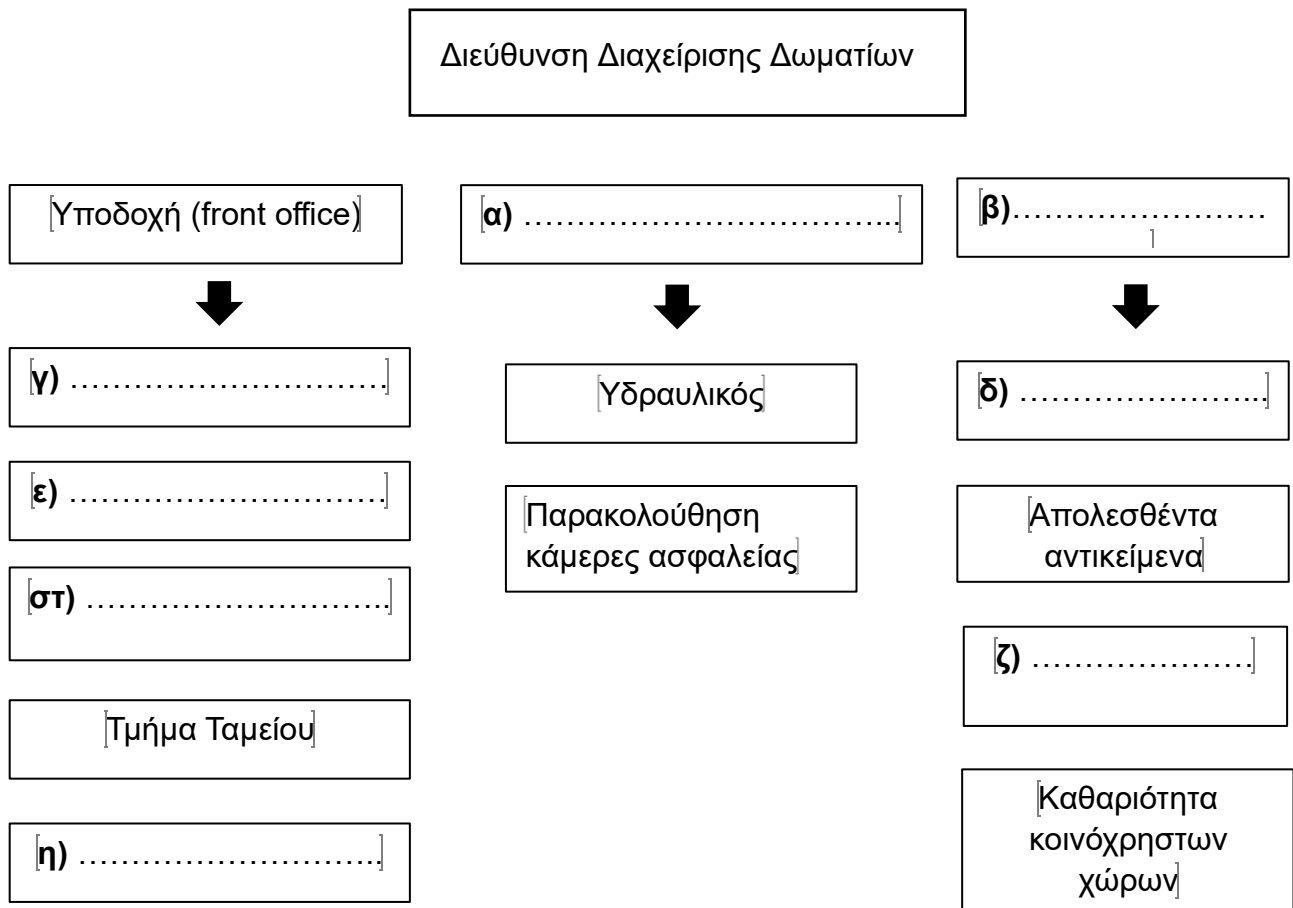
Διεύθυνση Διαχείρισης Δωματίων

Υποδοχή (front office)

γ) ……………………………

ε) ……………………………

στ) ……………………………

Τμήμα Ταμείου

η) ……………………………

α) ……………………………….

Υδραυλικός

Παρακολούθηση κάμερες ασφαλείας

β)……………………

δ) …………………….

Απολεσθέντα αντικείμενα

ζ) …………………

Καθαριότητα κοινόχρηστων χώρων